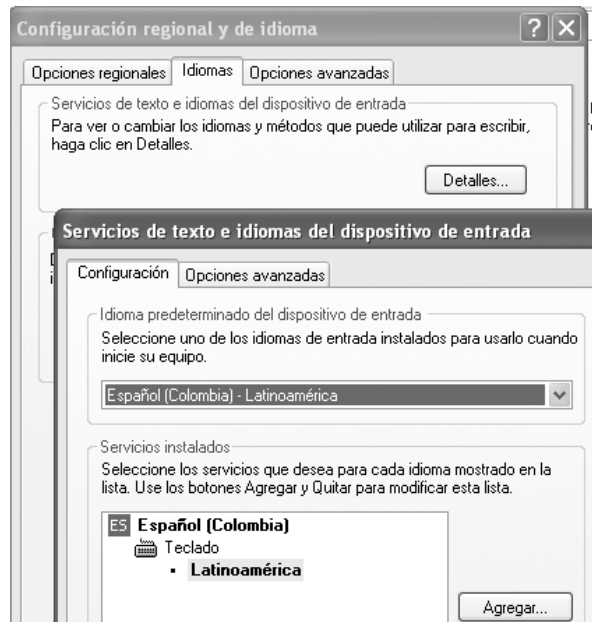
Configuración regional y de idioma

Opciones regionales | Idiomas | Opciones avanzadas

Servicios de texto e idiomas del dispositivo de entrada

Para ver o cambiar los idiomas y métodos que puede utilizar para escribir, haga clic en Detalles.

Detalles...

Servicios de texto e idiomas del dispositivo de entrada

Configuración | Opciones avanzadas

Idioma predeterminado del dispositivo de entrada

Seleccione uno de los idiomas de entrada instalados para usarlo cuando inicie su equipo.

Español (Colombia) - Latinoamérica

Servicios instalados

Seleccione los servicios que desea para cada idioma mostrado en la lista. Use los botones Agregar y Quitar para modificar esta lista.

ES Español (Colombia)

Teclado

• Latinoamérica

Agregar...